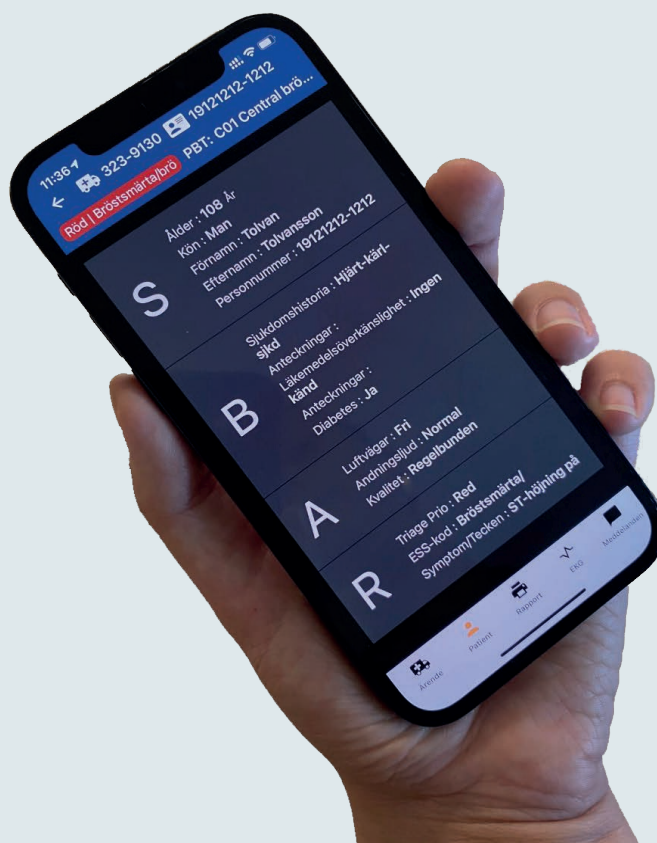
11:36

323-9130 19121212-1212

Röd | Bröstsmärta/brö PBT: C01 Central brö...

S

Ålder : 108 År
Kön : Man
Förnamn : Tolvan
Efternamn : Tolvansson
Personnummer : 19121212-1212

B

Sjukdomshistoria : Hjärt-kärl-sjkd
Anteckningar :
Läkemedelsöverkänslighet : Ingen känd
Anteckningar :
Diabetes : Ja

A

Luftvägar : Fri
Andningsljud : Normal
Kvalitet : Regelbunden

R

Triage Prio : Red
ESS-kod : Bröstsmärta/
Symptom/Tecken : ST-höjning på

Ärende
Patient
Rapport
EKG
Meddelanden